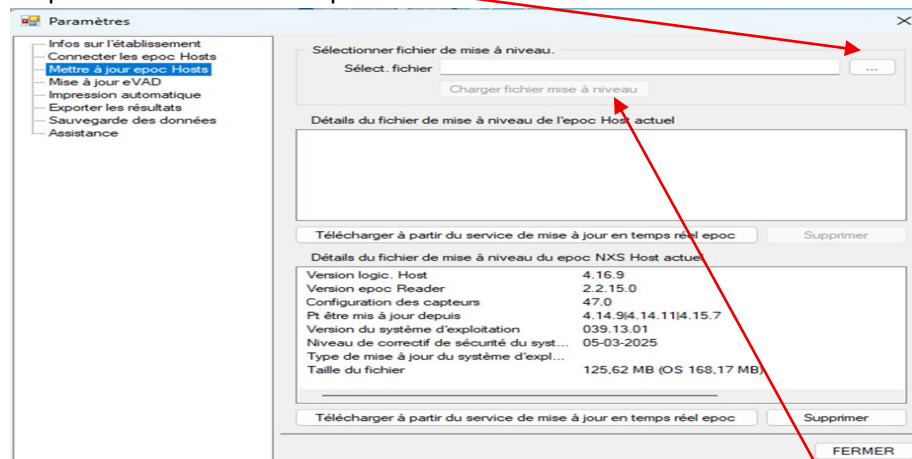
Paramètres

Infos sur l'établissement
Connecter les epoc Hosts
Mettre à jour epoc Hosts
Mise à jour eVAD
Impression automatique
Exporter les résultats
Sauvegarde des données
Assistance

Sélectionner fichier de mise à niveau.
Sélect. fichier
...
Charger fichier mise à niveau

Détails du fichier de mise à niveau de l'epoc Host actuel

Télécharger à partir du service de mise à jour en temps réel epoc
Supprimer

Détails du fichier de mise à niveau du epoc NXS Host actuel

| | |
|---|---|
| Version logic. Host | 4.16.9 |
| Version epoc Reader | 2.2.15.0 |
| Configuration des capteurs | 47.0 |
| Pt être mis à jour depuis | 4.14.9\|4.14.11\|4.15.7 |
| Version du système d'exploitation | 039.13.01 |
| Niveau de correctif de sécurité du syst... | 05-03-2025 |
| Type de mise à jour du système d'expl... | |
| Taille du fichier | 125,62 MB (OS 168,17 MB) |

Télécharger à partir du service de mise à jour en temps réel epoc
Supprimer

FERMER